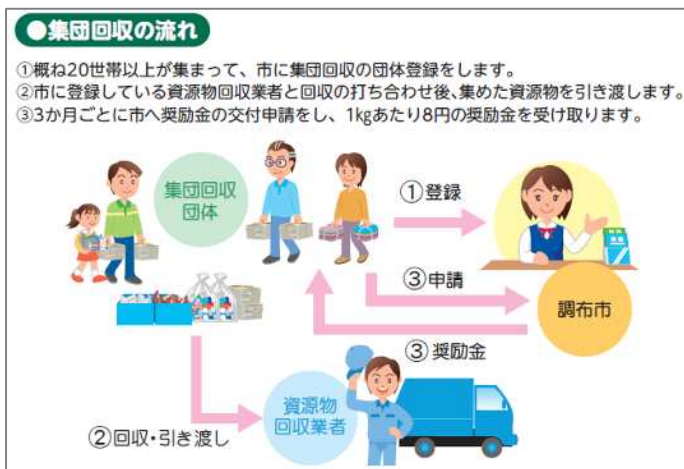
●集団回収の流れ

①概ね20世帯以上が集まって、市に集団回収の団体登録をします。
②市に登録している資源物回収業者と回収の打ち合わせ後、集めた資源物を引き渡します。
③3か月ごとに市へ奨励金の交付申請をし、1kgあたり8円の奨励金を受け取ります。

集団回収団体

①登録

③申請

調布市

③奨励金

資源物回収業者

②回収・引き渡し